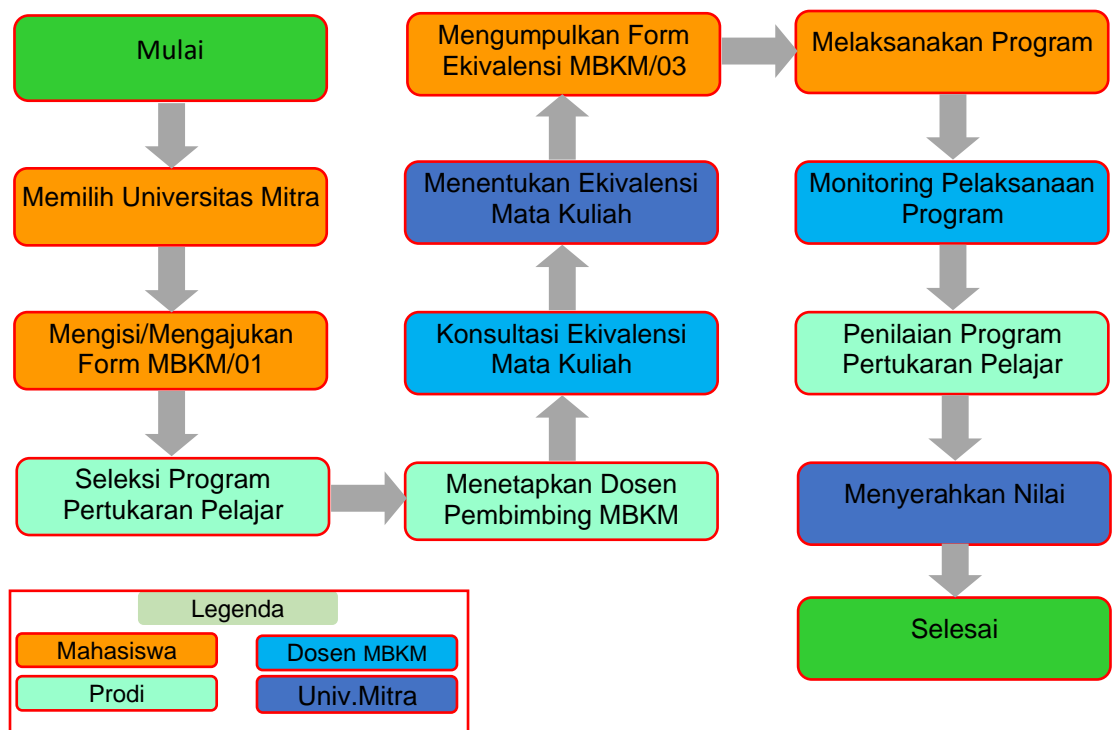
Mulai

Memilih Universitas Mitra

Mengisi/Mengajukan Form MBKM/01

Seleksi Program Pertukaran Pelajar

Menetapkan Dosen Pembimbing MBKM

Konsultasi Ekivalensi Mata Kuliah

Menentukan Ekivalensi Mata Kuliah

Mengumpulkan Form Ekivalensi MBKM/03

Melaksanakan Program

Monitoring Pelaksanaan Program

Penilaian Program Pertukaran Pelajar

Menyerahkan Nilai

Selesai

Legenda

Mahasiswa

Dosen MBKM

Prodi

Univ.Mitra